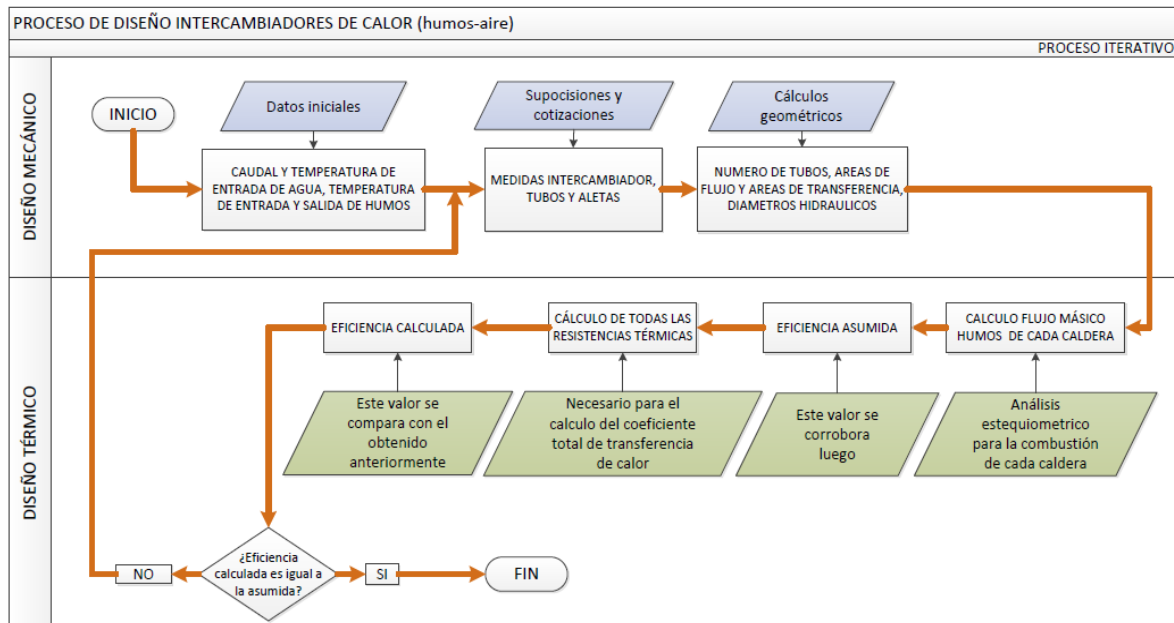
PROCESO DE DISEÑO INTERCAMBIADORES DE CALOR (humos-aire)

PROCESO ITERATIVO

DISEÑO MECÁNICO

INICIO

Datos iniciales

CAUDAL Y TEMPERATURA DE ENTRADA DE AGUA, TEMPERATURA DE ENTRADA Y SALIDA DE HUMOS

Supocisiones y cotizaciones

MEDIDAS INTERCAMBIADOR, TUBOS Y ALETAS

Cálculos geométricos

NUMERO DE TUBOS, AREAS DE FLUJO Y AREAS DE TRANSFERENCIA, DIAMETROS HIDRAULICOS

DISEÑO TÉRMICO

CALCULO FLUJO MÁSICO HUMOS DE CADA CALDERA

Análisis estequiometrico para la combustión de cada caldera

EFICIENCIA ASUMIDA

Este valor se corrobora luego

CÁLCULO DE TODAS LAS RESISTENCIAS TÉRMICAS

Necesario para el calculo del coeficiente total de transferencia de calor

EFICIENCIA CALCULADA

Este valor se compara con el obtenido anteriormente

¿Eficiencia calculada es igual a la asumida?

NO

SI

FIN